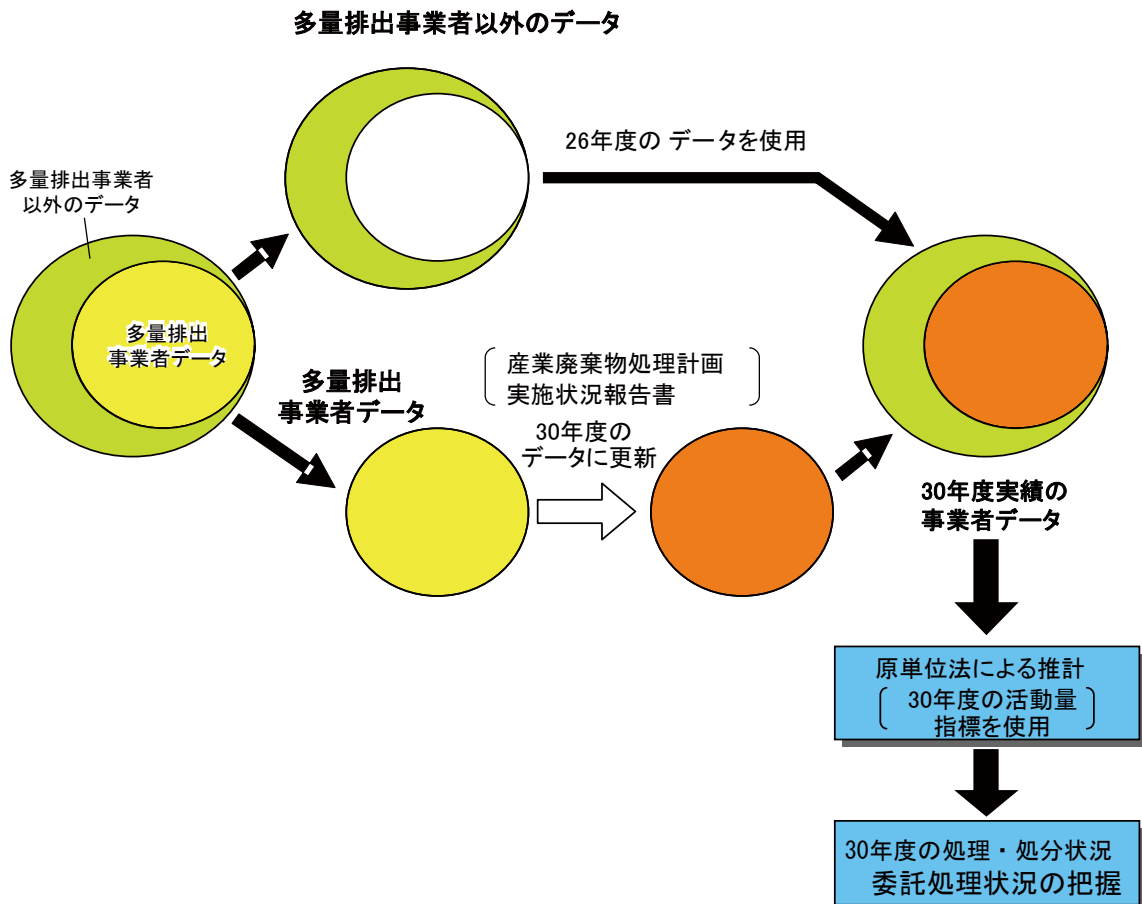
多量排出事業者以外のデータ

26年度の データを使用

多量排出事業者以外のデータ

多量排出事業者データ

多量排出事業者データ

産業廃棄物処理計画実施状況報告書

30年度のデータに更新

30年度実績の事業者データ

原単位法による推計
30年度の活動量指標を使用

30年度の処理・処分状況
委託処理状況の把握